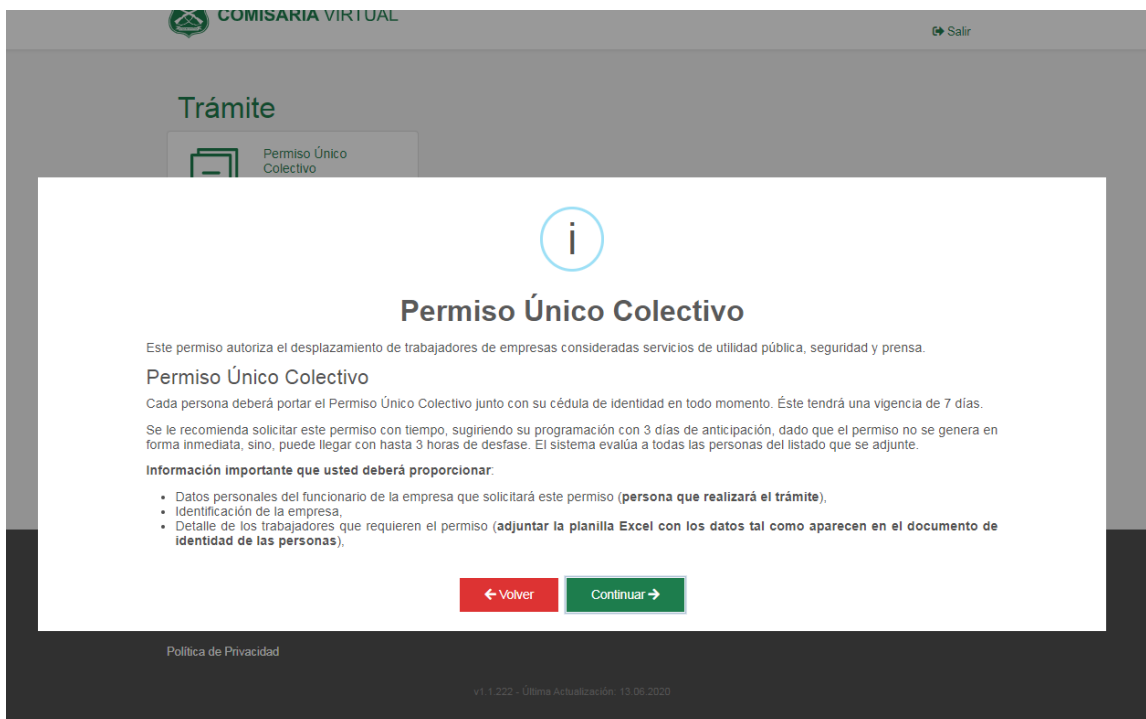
COMISARIA VIRTUAL

Salir

Trámite

Permiso Único Colectivo

i

Permiso Único Colectivo

Este permiso autoriza el desplazamiento de trabajadores de empresas consideradas servicios de utilidad pública, seguridad y prensa.

Permiso Único Colectivo

Cada persona deberá portar el Permiso Único Colectivo junto con su cédula de identidad en todo momento. Éste tendrá una vigencia de 7 días.

Se le recomienda solicitar este permiso con tiempo, sugiriendo su programación con 3 días de anticipación, dado que el permiso no se genera en forma inmediata, sino, puede llegar con hasta 3 horas de desfase. El sistema evalúa a todas las personas del listado que se adjunte.

**Información importante que usted deberá proporcionar**:

- Datos personales del funcionario de la empresa que solicitará este permiso (**persona que realizará el trámite**),
- Identificación de la empresa,
- Detalle de los trabajadores que requieren el permiso (**adjuntar la planilla Excel con los datos tal como aparecen en el documento de identidad de las personas**),

← Volver

Continuar →

Política de Privacidad

v1.1.222 - Última Actualización: 13.06.2020